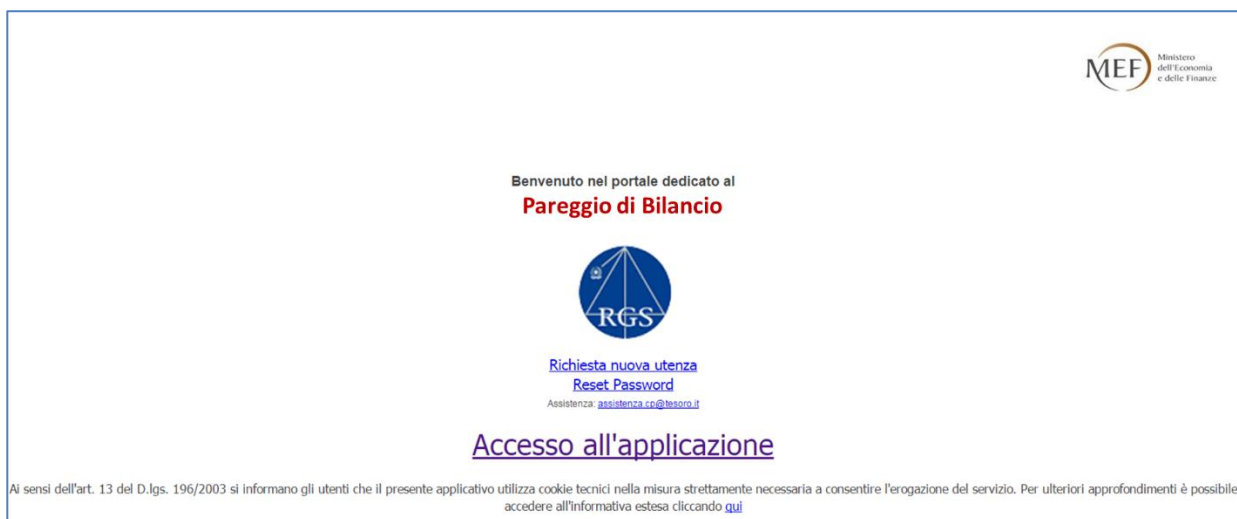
MEF Ministero dell'Economia e delle Finanze

Benvenuto nel portale dedicato al
Pareggio di Bilancio

RGS

Richiesta nuova utenza
Reset Password
Assistenza: assistenza.cp@tesoro.it

Accesso all'applicazione

Ai sensi dell'art. 13 del D.lgs. 196/2003 si informano gli utenti che il presente applicativo utilizza cookie tecnici nella misura strettamente necessaria a consentire l'erogazione del servizio. Per ulteriori approfondimenti è possibile accedere all'informativa estesa cliccando qui